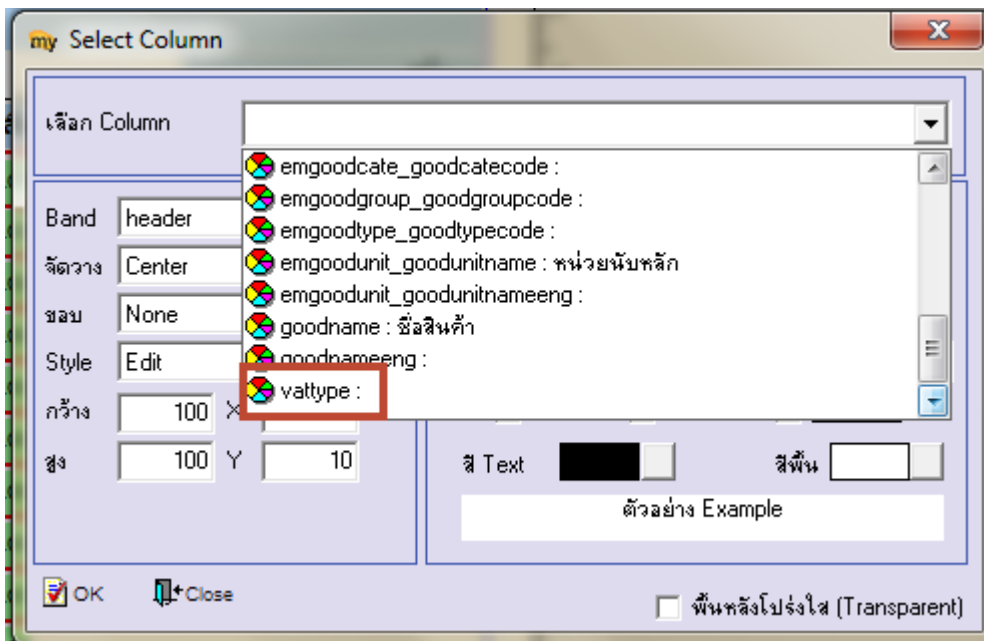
my Select Column

เลือก Column

emgoodcate_goodcatecode :
emgoodgroup_goodgroupcode :
emgoodtype_goodtypecode :
emgoodunit_goodunitname : หน่วยนับหลัก
emgoodunit_goodunitnameeng :
goodname : ชื่อสินค้า
goodnameeng :
vattype :

Band header
จัดวาง Center
ขอบ None
Style Edit
กว้าง 100 X
สูง 100 Y 10

สี Text
สีพื้น
ตัวอย่าง Example

OK
Close

พื้นหลังโปร่งใส (Transparent)